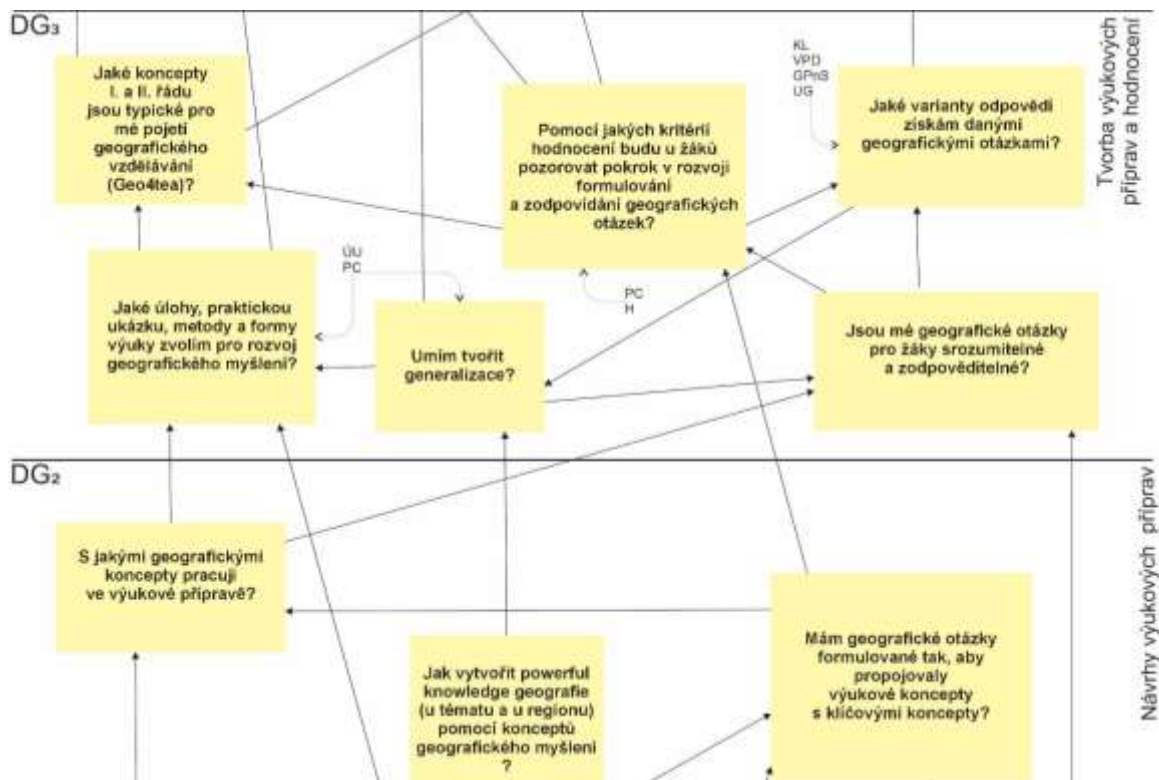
DG₃

Tvorba výukových příprav a hodnocení

Jaké koncepty I. a II. řádu jsou typické pro mé pojetí geografického vzdělávání (Geo4tea)?

Pomocí jakých kritérií hodnocení budu u žáků pozorovat pokrok v rozvoji formulování a zodpovídání geografických otázek?

KL
VPD
GPnS
UG

Jaké varianty odpovědi získám danými geografickými otázkami?

ÚU
PC

Jaké úlohy, praktickou ukázku, metody a formy výuky zvolím pro rozvoj geografického myšlení?

Umím tvořit generalizace?

PC
H

Jsou mé geografické otázky pro žáky srozumitelné a zodpověditelné?

DG₂

Návrhy výukových příprav

S jakými geografickými koncepty pracuji ve výukové přípravě?

Jak vytvořit powerful knowledge geografie (u tématu a u regionu) pomocí konceptů geografického myšlení ?

Mám geografické otázky formulované tak, aby propojovaly výukové koncepty s klíčovými koncepty?